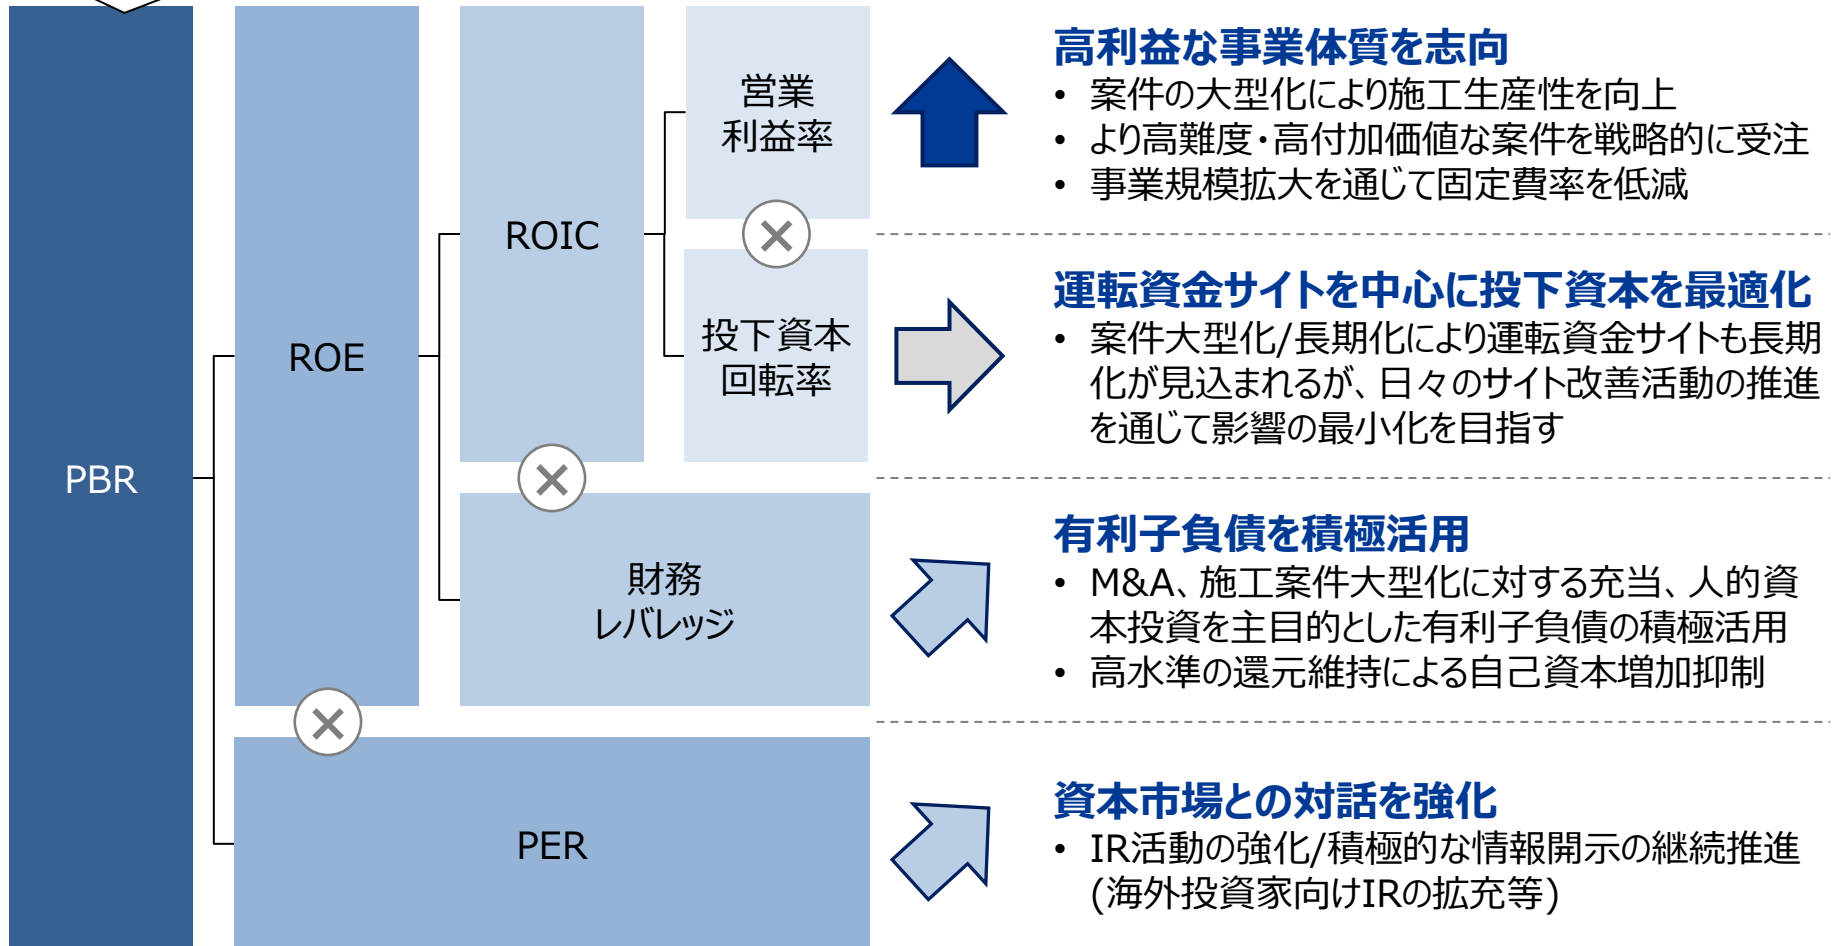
PBR

ROE

ROIC

営業利益率

×

投下資本回転率

×

財務レバレッジ

×

PER

高利益な事業体質を志向

• 案件の大型化により施工生産性を向上
• より高難度・高付加価値な案件を戦略的に受注
• 事業規模拡大を通じて固定費率を低減

運転資金サイトを中心に投下資本を最適化

• 案件大型化/長期化により運転資金サイトも長期化が見込まれるが、日々のサイト改善活動の推進を通じて影響の最小化を目指す

有利子負債を積極活用

• M&A、施工案件大型化に対する充当、人的資本投資を主目的とした有利子負債の積極活用
• 高水準の還元維持による自己資本増加抑制

資本市場との対話を強化

• IR活動の強化/積極的な情報開示の継続推進(海外投資家向けIRの拡充等)